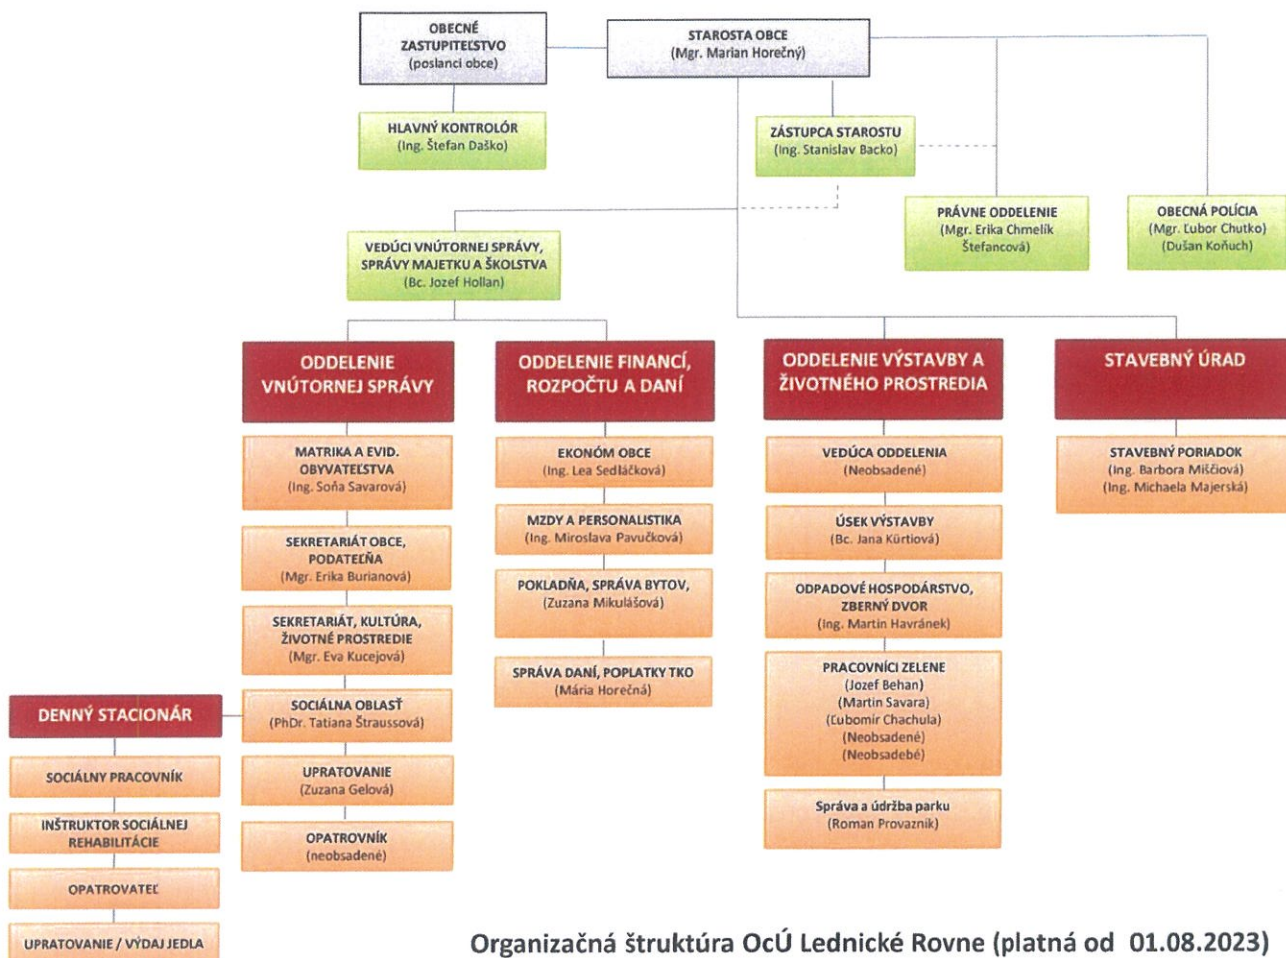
OBECNÉ ZASTUPITEĽSTVO
(poslanci obce)

STAROSTA OBCE
(Mgr. Marian Horečný)

HLAVNÝ KONTROLÓR
(Ing. Štefan Daško)

ZÁSTUPCA STAROSTU
(Ing. Stanislav Backo)

PRÁVNE ODDELENIE
(Mgr. Erika Chmelík Štefancová)

OBECNÁ POLÍCIA
(Mgr. Ľubor Chutko)
(Dušan Koňuch)

VEDÚCI VNÚTORNEJ SPRÁVY, SPRÁVY MAJETKU A ŠKOLSTVA
(Bc. Jozef Hollan)

ODDELENIE VNÚTORNEJ SPRÁVY

MATRIKA A EVID. OBYVATEĽSTVA
(Ing. Soňa Savarová)

SEKRETARIÁT OBCE, PODATEĽŇA
(Mgr. Erika Burianová)

SEKRETARIÁT, KULTÚRA, ŽIVOTNÉ PROSTREDIE
(Mgr. Eva Kucejová)

SOCIÁLNA OBLASŤ
(PhDr. Tatiana Straussová)

UPRATOVANIE
(Zuzana Gelová)

OPATROVNÍK
(neobsadené)

ODDELENIE FINANCÍ, ROZPOČTU A DANÍ

EKONÓM OBCE
(Ing. Lea Sedláčková)

MZDY A PERSONALISTIKA
(Ing. Miroslava Pavučková)

POKLADŇA, SPRÁVA BYTOV,
(Zuzana Mikulášová)

SPRÁVA DANÍ, POPLATKY TKO
(Mária Horečná)

ODDELENIE VÝSTAVBY A ŽIVOTNÉHO PROSTREDIA

VEDÚCA ODDELENIA
(Neobsadené)

ÚSEK VÝSTAVBY
(Bc. Jana Kürtiová)

ODPADOVÉ HOSPODÁRSTVO, ZBERNÝ DVOR
(Ing. Martin Havránek)

PRACOVNÍCI ZELENE
(Jozef Behan)
(Martin Savara)
(Ľubomír Chachula)
(Neobsadené)
(Neobsadebé)

Správa a údržba parku
(Roman Provazník)

STAVEBNÝ ÚRAD

STAVEBNÝ PORIADOK
(Ing. Barbora Miščiová)
(Ing. Michaela Majerská)

DENNÝ STACIONÁR

SOCIÁLNY PRACOVNÍK

INŠTRUKTOR SOCIÁLNEJ REHABILITÁCIE

OPATROVATEĽ

UPRATOVANIE / VÝDAJ JEDLA

Organizačná štruktúra OcÚ Lednické Rovne (platná od 01.08.2023)